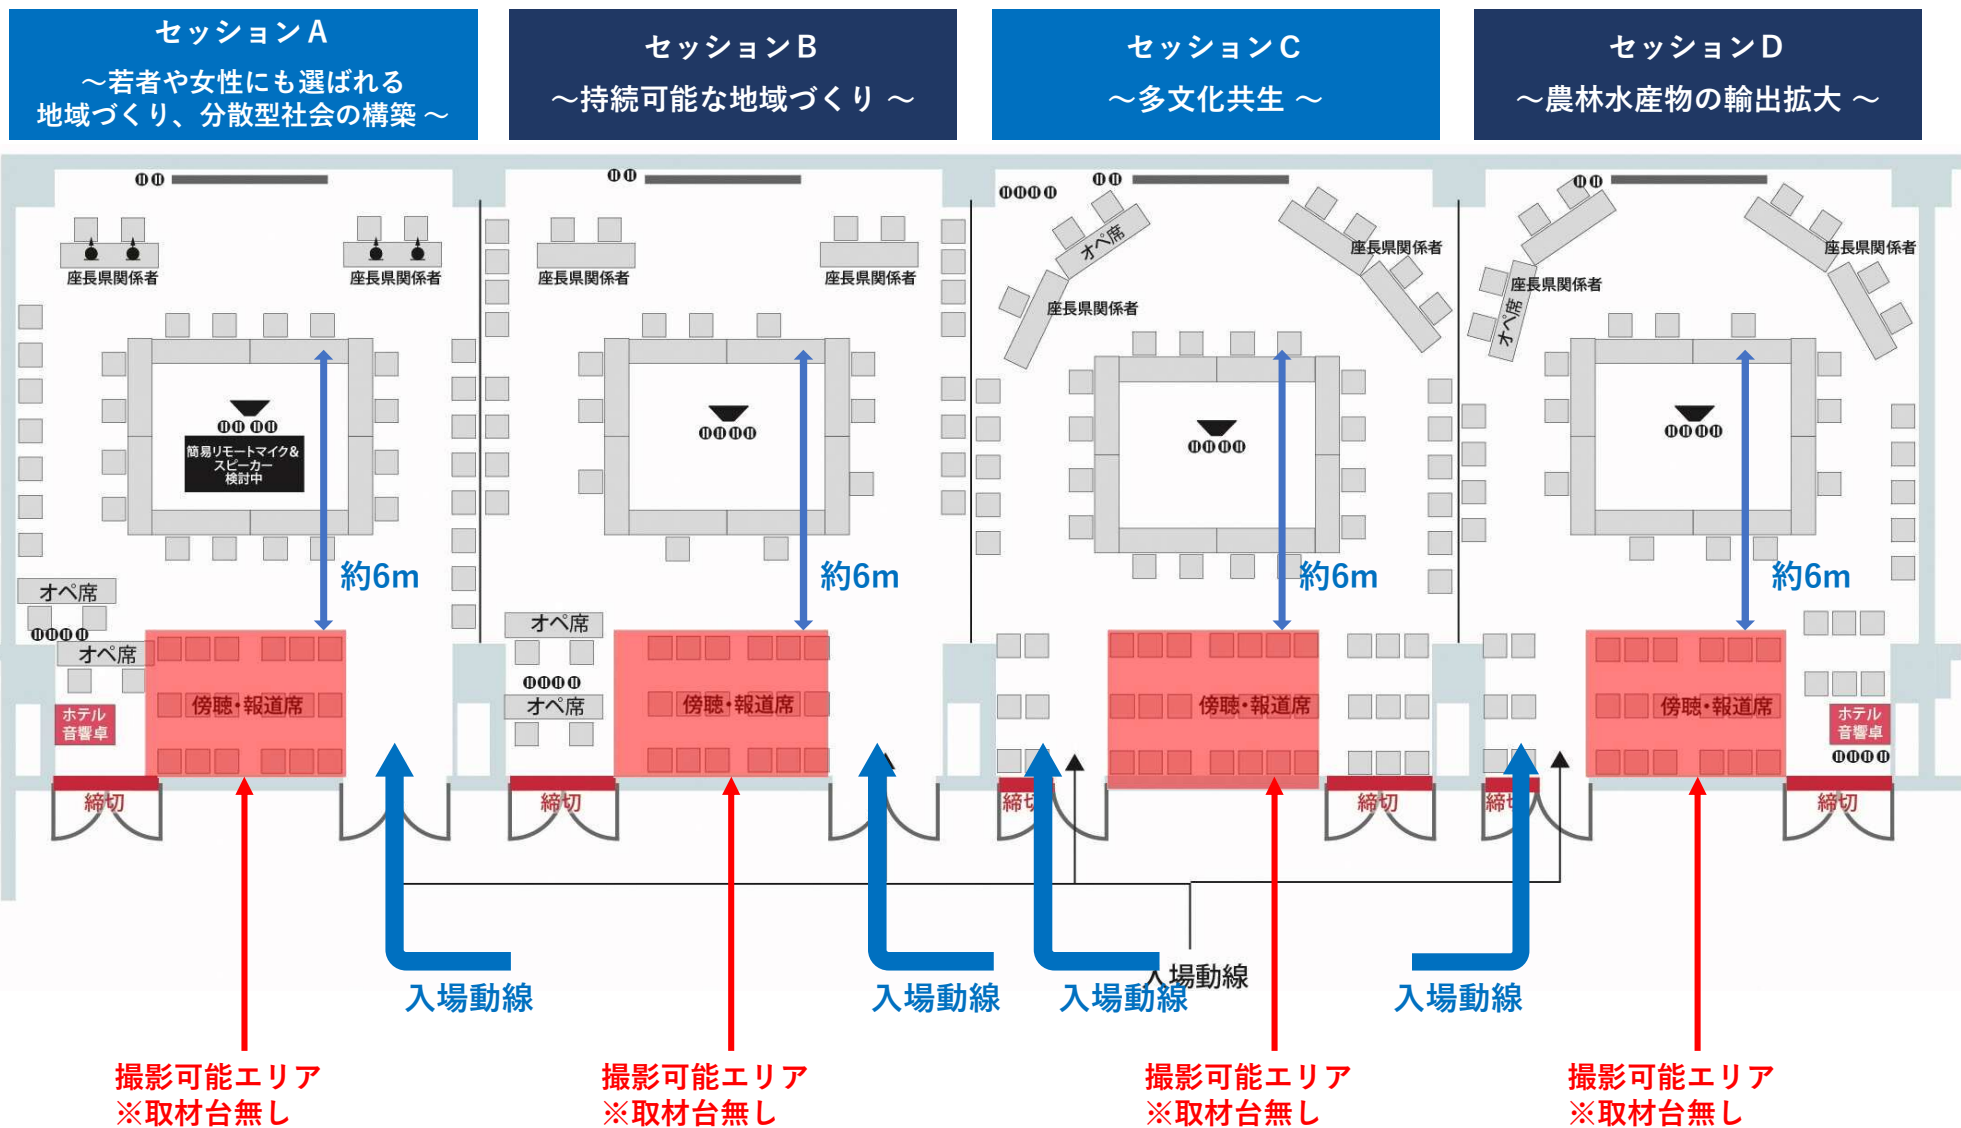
セッションA
～若者や女性にも選ばれる地域づくり、分散型社会の構築～

セッションB
～持続可能な地域づくり～

セッションC
～多文化共生～

セッションD
～農林水産物の輸出拡大～

座長県関係者
座長県関係者
簡易リモートマイク&スピーカー検討中
約6m
オペ席
オペ席
ホテル音響卓
傍聴・報道席
締切

座長県関係者
座長県関係者
約6m
オペ席
オペ席
傍聴・報道席
締切

オペ席
座長県関係者
座長県関係者
約6m
傍聴・報道席
締切
締切

オペ席
座長県関係者
座長県関係者
約6m
傍聴・報道席
ホテル音響卓
締切
締切

入場動線
入場動線
入場動線
入場動線
入場動線

撮影可能エリア
※取材台無し

撮影可能エリア
※取材台無し

撮影可能エリア
※取材台無し

撮影可能エリア
※取材台無し